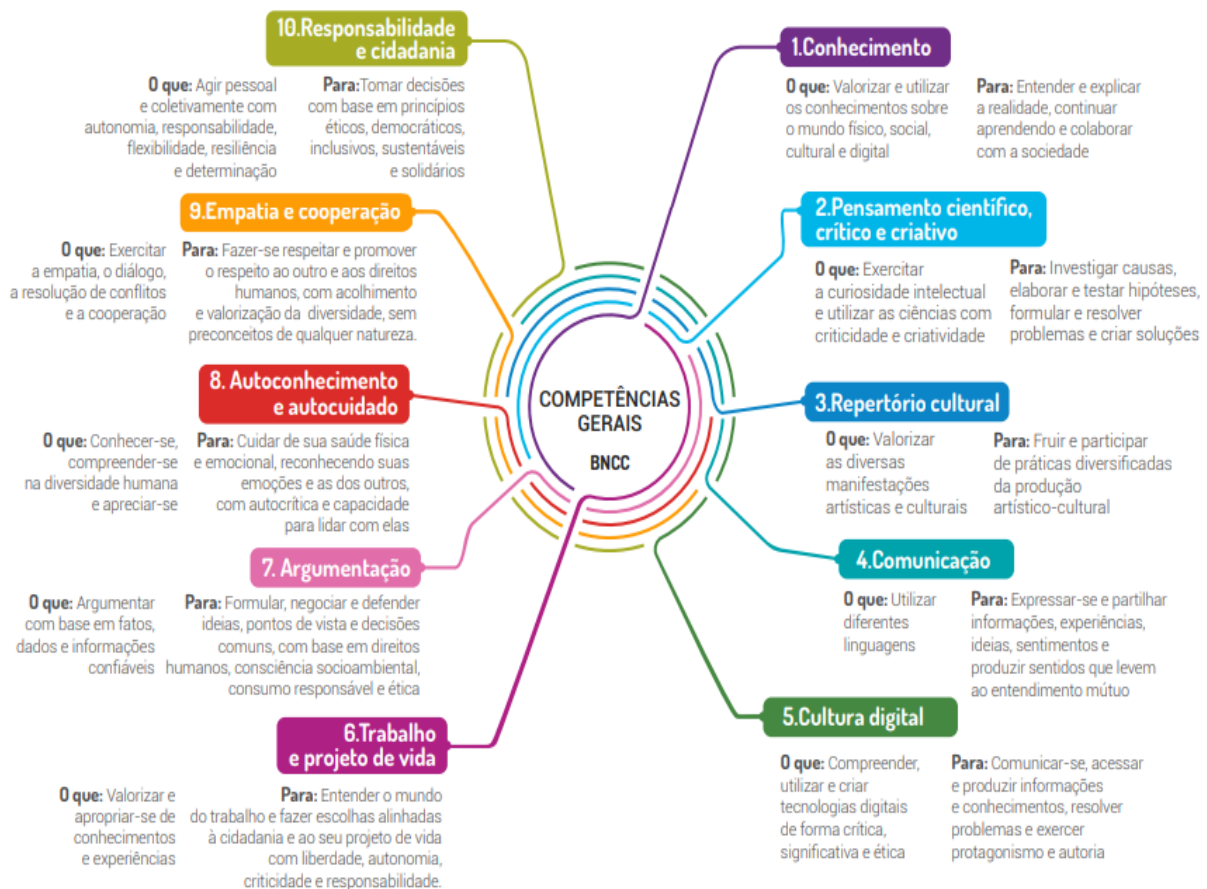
COMPETÊNCIAS GERAIS

BNCC

1.Conhecimento

O que: Valorizar e utilizar os conhecimentos sobre o mundo físico, social, cultural e digital

Para: Entender e explicar a realidade, continuar aprendendo e colaborar com a sociedade

2.Pensamento científico, crítico e criativo

O que: Exercitar a curiosidade intelectual e utilizar as ciências com criticidade e criatividade

Para: Investigar causas, elaborar e testar hipóteses, formular e resolver problemas e criar soluções

3.Repertório cultural

O que: Valorizar as diversas manifestações artísticas e culturais

Para: Fruir e participar de práticas diversificadas da produção artístico-cultural

4.Comunicação

O que: Utilizar diferentes linguagens

Para: Expressar-se e partilhar informações, experiências, ideias, sentimentos e produzir sentidos que levem ao entendimento mútuo

5.Cultura digital

O que: Compreender, utilizar e criar tecnologias digitais de forma crítica, significativa e ética

Para: Comunicar-se, acessar e produzir informações e conhecimentos, resolver problemas e exercer protagonismo e autoria

6.Trabalho e projeto de vida

O que: Valorizar e apropriar-se de conhecimentos e experiências

Para: Entender o mundo do trabalho e fazer escolhas alinhadas à cidadania e ao seu projeto de vida com liberdade, autonomia, criticidade e responsabilidade.

7. Argumentação

O que: Argumentar com base em fatos, dados e informações confiáveis

Para: Formular, negociar e defender ideias, pontos de vista e decisões comuns, com base em direitos humanos, consciência socioambiental, consumo responsável e ética

8. Autoconhecimento e autocuidado

O que: Conhecer-se, compreender-se na diversidade humana e apreciar-se

Para: Cuidar de sua saúde física e emocional, reconhecendo suas emoções e as dos outros, com autocrítica e capacidade para lidar com elas

9.Empatia e cooperação

O que: Exercitar a empatia, o diálogo, a resolução de conflitos e a cooperação

Para: Fazer-se respeitar e promover o respeito ao outro e aos direitos humanos, com acolhimento e valorização da diversidade, sem preconceitos de qualquer natureza.

10.Responsabilidade e cidadania

O que: Agir pessoal e coletivamente com autonomia, responsabilidade, flexibilidade, resiliência e determinação

Para: Tomar decisões com base em princípios éticos, democráticos, inclusivos, sustentáveis e solidários